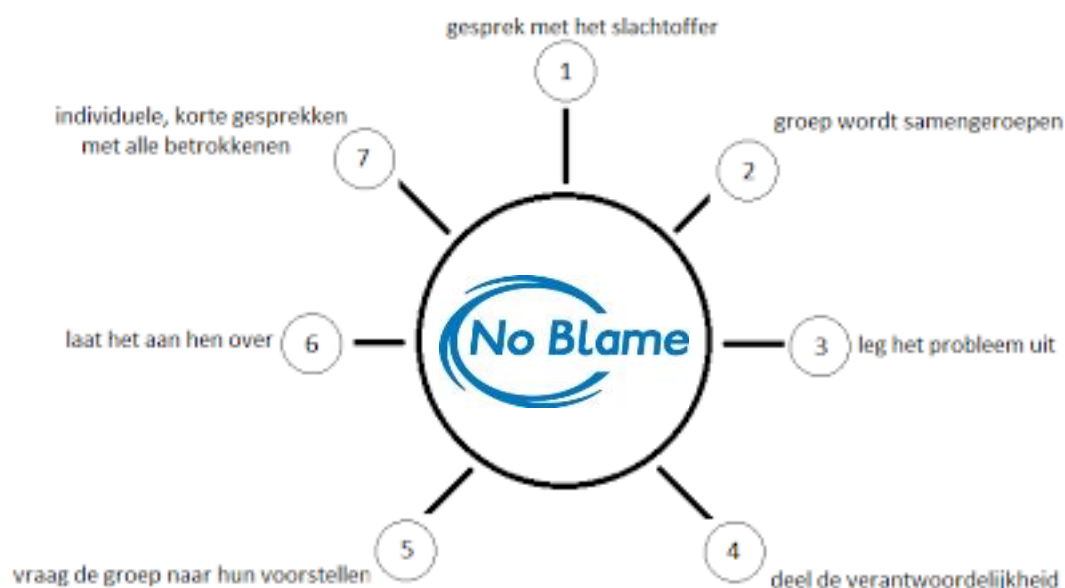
gesprek met het slachtoffer
1

individuele, korte gesprekken met alle betrokkenen
7

groep wordt samengeroepen
2

No Blame

laat het aan hen over
6

3
leg het probleem uit

5
vraag de groep naar hun voorstellen

4
deel de verantwoordelijkheid